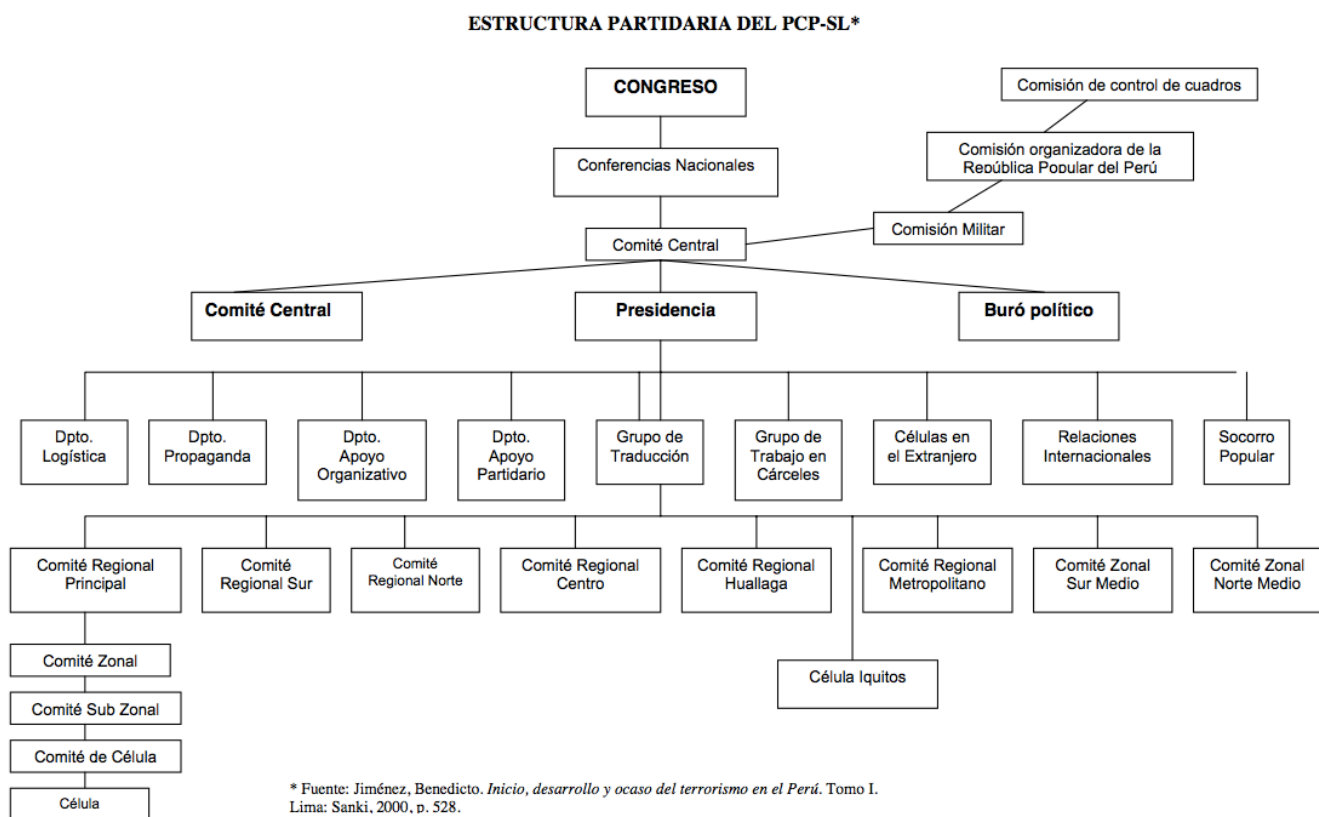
ESTRUCTURA PARTIDARIA DEL PCP-SL*

CONGRESO

Comisión de control de cuadros

Comisión organizadora de la República Popular del Perú

Conferencias Nacionales

Comisión Militar

Comité Central

Comité Central

Presidencia

Buró político

Dpto. Logística

Dpto. Propaganda

Dpto. Apoyo Organizativo

Dpto. Apoyo Partidario

Grupo de Traducción

Grupo de Trabajo en Cárceles

Células en el Extranjero

Relaciones Internacionales

Socorro Popular

Comité Regional Principal

Comité Regional Sur

Comité Regional Norte

Comité Regional Centro

Comité Regional Huallaga

Comité Regional Metropolitano

Comité Zonal Sur Medio

Comité Zonal Norte Medio

Comité Zonal

Comité Sub Zonal

Comité de Célula

Célula

Célula Iquitos

* Fuente: Jiménez, Benedicto. *Inicio, desarrollo y ocaso del terrorismo en el Perú*. Tomo I. Lima: Sanki, 2000, p. 528.